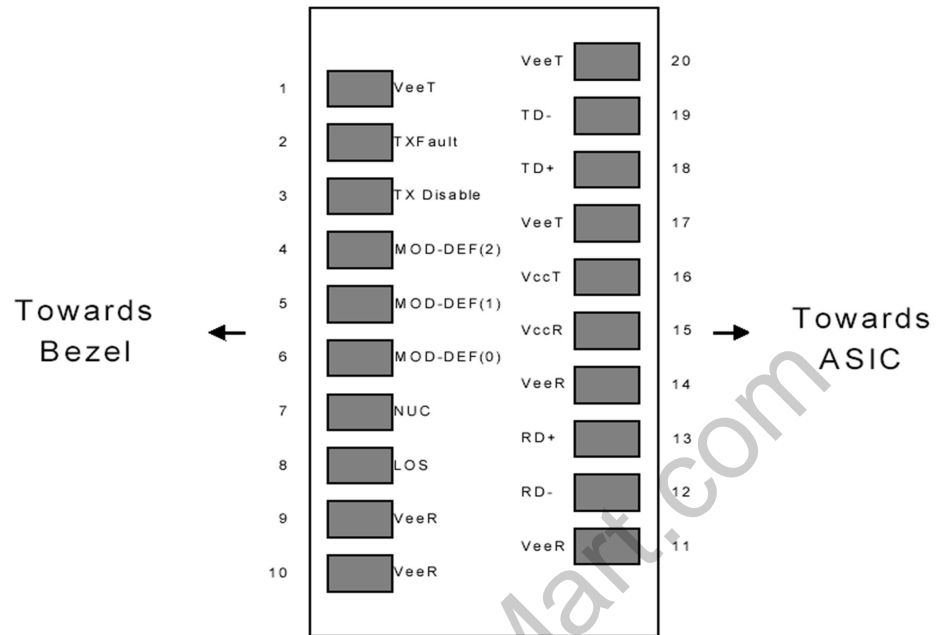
Towards Bezel

1 VeeT
2 TXFault
3 TX Disable
4 MOD-DEF(2)
5 MOD-DEF(1)
6 MOD-DEF(0)
7 NUC
8 LOS
9 VeeR
10 VeeR

VeeT 20
TD- 19
TD+ 18
VeeT 17
VccT 16
VccR 15
VeeR 14
RD+ 13
RD- 12
VeeR 11

Towards ASIC

Mart.com